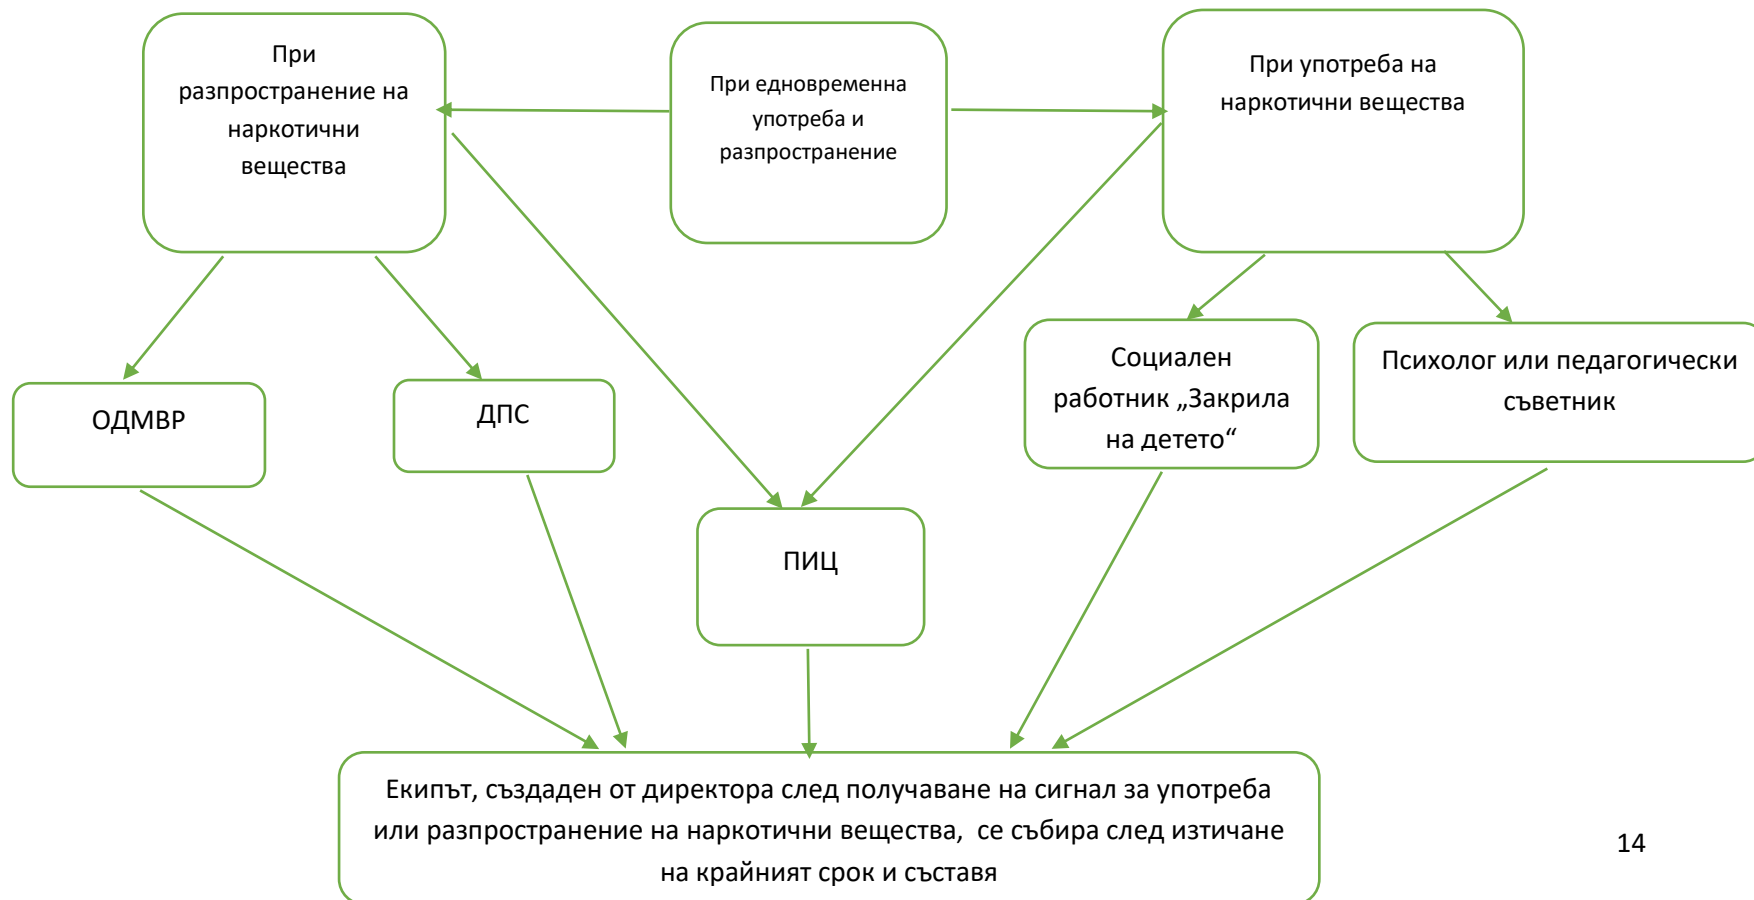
При разпространение на наркотични вещества

При едновременна употреба и разпространение

При употреба на наркотични вещества

ОДМВР

ДПС

ПИЦ

Социален работник „Закрила на детето“

Психолог или педагогически съветник

Екипът, създаден от директора след получаване на сигнал за употреба или разпространение на наркотични вещества, се събира след изтичане на крайният срок и съставя

14